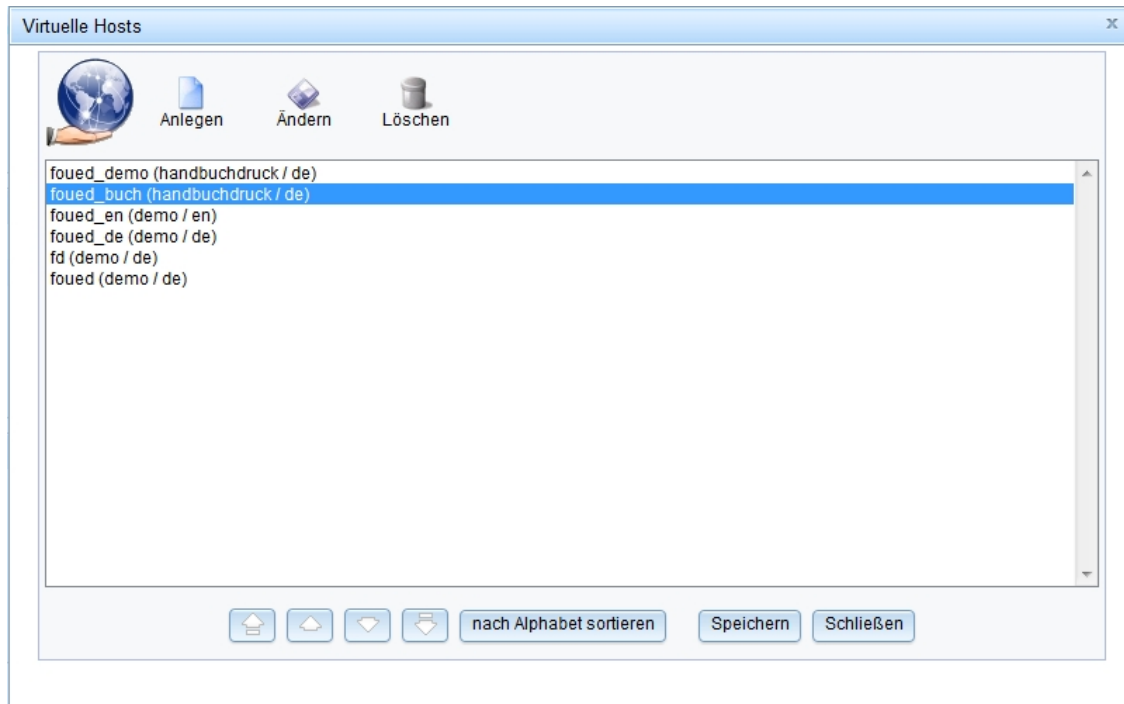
Virtuelle Hosts

x

Anlegen Ändern Löschen

foued_demo (handbuchdruck / de)
foued_buch (handbuchdruck / de)
foued_en (demo / en)
foued_de (demo / de)
fd (demo / de)
foued (demo / de)

nach Alphabet sortieren Speichern Schließen